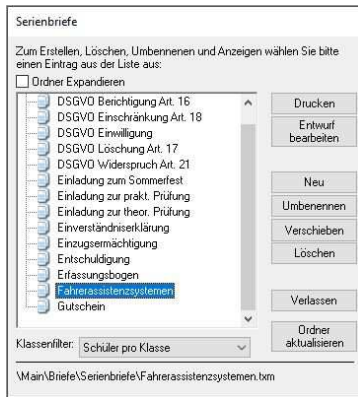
Serienbriefe

Zum Erstellen, Löschen, Umbenennen und Anzeigen wählen Sie bitte einen Eintrag aus der Liste aus:

Ordner Expandieren

DSGVO Berichtigung Art. 16
DSGVO Einschränkung Art. 18
DSGVO Einwilligung
DSGVO Löschung Art. 17
DSGVO Widerspruch Art. 21
Einladung zum Sommerfest
Einladung zur prakt. Prüfung
Einladung zur theor. Prüfung
Einverständniserklärung
Einzugsermächtigung
Entschuldigung
Erfassungsbogen
Fahrerassistenzsystemen
Gutschein

Drucken
Entwurf bearbeiten
Neu
Umbenennen
Verschieben
Löschen
Verlassen
Ordner aktualisieren

Klassenfilter: Schüler pro Klasse

\Main\Briefe\Serienbriefe\Fahrerassistenzsystemen.txm